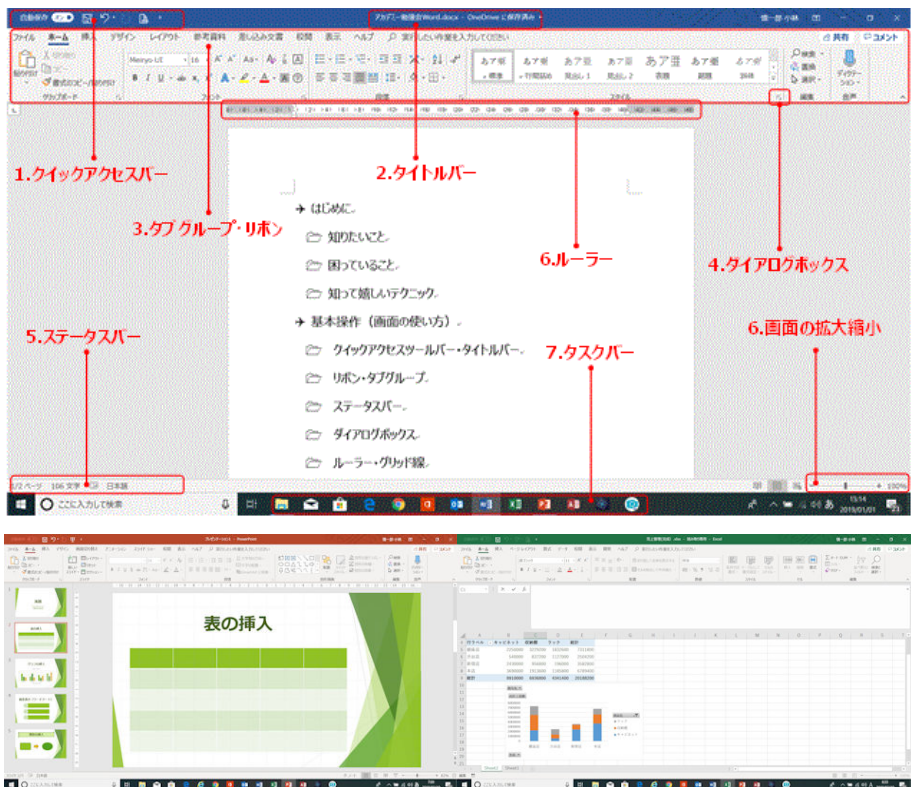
自動保存 オフ

アカデミー勉強会Word.docx - OneDrive に保存済み

ファイル　ホーム　挿入　デザイン　レイアウト　参考資料　差し込み文書　校閲　表示　ヘルプ　実行したい作業を入力してください

共有　コメント

貼り付け　書式のコピー/貼り付け　クリップボード　Meiryo UI　フォント　段落　スタイル　編集　音声

あア亜 標準　あア亜 行間詰め　あア亜 見出し1　あア亜 見出し2　あア亜 表題　あア亜 副題　あア亜 強調

検索　置換　選択　ディクテーション

1.クイックアクセスバー

2.タイトルバー

3.タブ グループ・リボン

6.ルーラー

4.ダイアログボックス

5.ステータスバー

6.画面の拡大縮小

7.タスクバー

はじめに

知りたいこと

困っていること

知って嬉しいテクニック

基本操作（画面の使い方）

クイックアクセスツールバー・タイトルバー

リボン・タブグループ

ステータスバー

ダイアログボックス

ルーラー・グリッド線

1/2 ページ　106 文字　日本語

ここに入力して検索

100%

13:14
2019/01/01

表の挿入